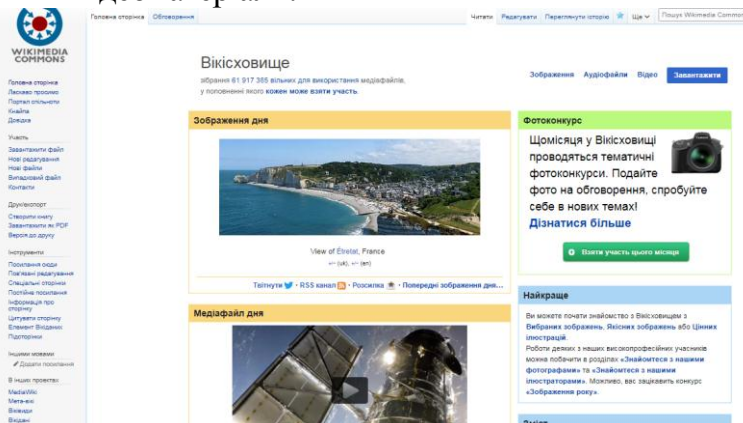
WIKIMEDIA COMMONS

Головна сторінка | Обговорення

Читати | Редагувати | Переглянути історію | Ще | Пошук Wikimedia Commons

Головна сторінка
Ласкаво просимо
Портал спільноти
Кнайпа
Довідка

Участь
Завантажити файл
Нові редагування
Нові файли
Випадковий файл
Контакти

Друк/експорт
Створити книгу
Завантажити як PDF
Версія до друку

Інструменти
Посилання сюди
Пов'язані редагування
Спеціальні сторінки
Постійне посилання
Інформація про сторінку
Цитувати сторінку
Елемент Вікіданих
Підсторінки

Іншими мовами
Додати посилання

В інших проєктах
MediaWiki
Мета-вікі
Вікіпедія
Вікідані

Вікісховище
зібрання 61 917 305 вільних для використання медіафайлів,
у поповненні якого кожен може взяти участь.

Зображення | Аудіофайли | Відео | Завантажити

Зображення дня

View of Étretat, France
← (uk), ← (en)

Твіттути • RSS канал • Розсилка • Попередні зображення дня...

Медіафайл дня

Фотоконкурс
Щомісяця у Вікісховищі проводяться тематичні фотоконкурси. Подайте фото на обговорення, спробуйте себе в нових темах!
Дізнатися більше
Взяти участь цього місяця

Найкраще
Ви можете почати знайомство з Вікісховищем з Вибраних зображень, Якісних зображень або Цінних ілюстрацій.
Роботи деяких з наших високопрофесійних учасників можна побачити в розділах «Знайомтеся з нашими фотографами» та «Знайомтеся з нашими ілюстраторами». Можливо, вас зацікавить конкурс «Зображення року».